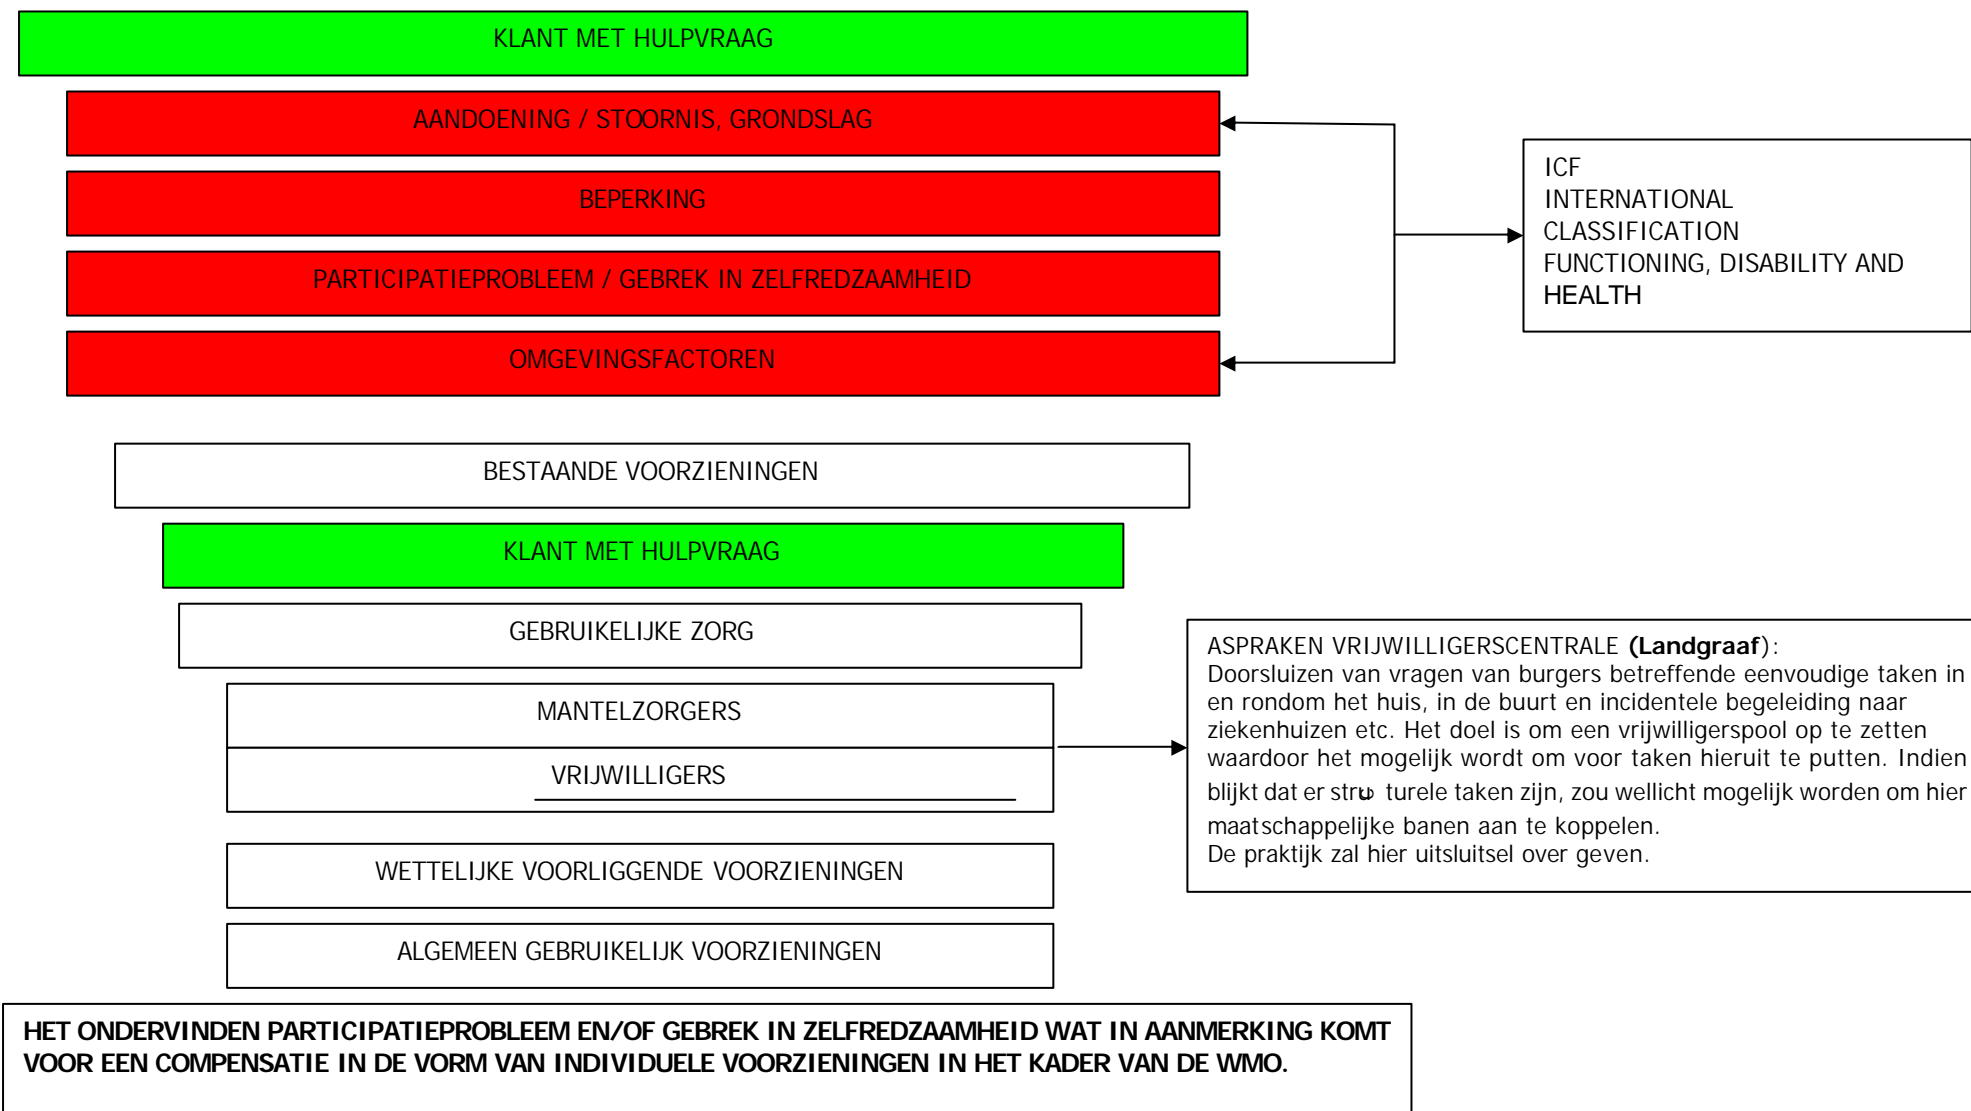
KLANT MET HULPVRAAG

AANDOENING / STOORNIS, GRONDSLAG

BEPERKING

PARTICIPATIEPROBLEEM / GEBREK IN ZELFREDZAAMHEID

OMGEVINGSFACTOREN

ICF
INTERNATIONAL
CLASSIFICATION
FUNCTIONING, DISABILITY AND
HEALTH

BESTAANDE VOORZIENINGEN

KLANT MET HULPVRAAG

GEBRUIKELIJKE ZORG

MANTELZORGERS

VRIJWILLIGERS

ASPRAKEN VRIJWILLIGERSCENTRALE **(Landgraaf)**:
Doorsluizen van vragen van burgers betreffende eenvoudige taken in en rondom het huis, in de buurt en incidentele begeleiding naar ziekenhuizen etc. Het doel is om een vrijwilligerspool op te zetten waardoor het mogelijk wordt om voor taken hieruit te putten. Indien blijkt dat er stru turele taken zijn, zou wellicht mogelijk worden om hier maatschappelijke banen aan te koppelen.
De praktijk zal hier uitsluitsel over geven.

WETTELIJKE VOORLIGGENDE VOORZIENINGEN

ALGEMEEN GEBRUIKELIJK VOORZIENINGEN

**HET ONDERVINDEN PARTICIPATIEPROBLEEM EN/OF GEBREK IN ZELFREDZAAMHEID WAT IN AANMERKING KOMT VOOR EEN COMPENSATIE IN DE VORM VAN INDIVIDUELE VOORZIENINGEN IN HET KADER VAN DE WMO.**